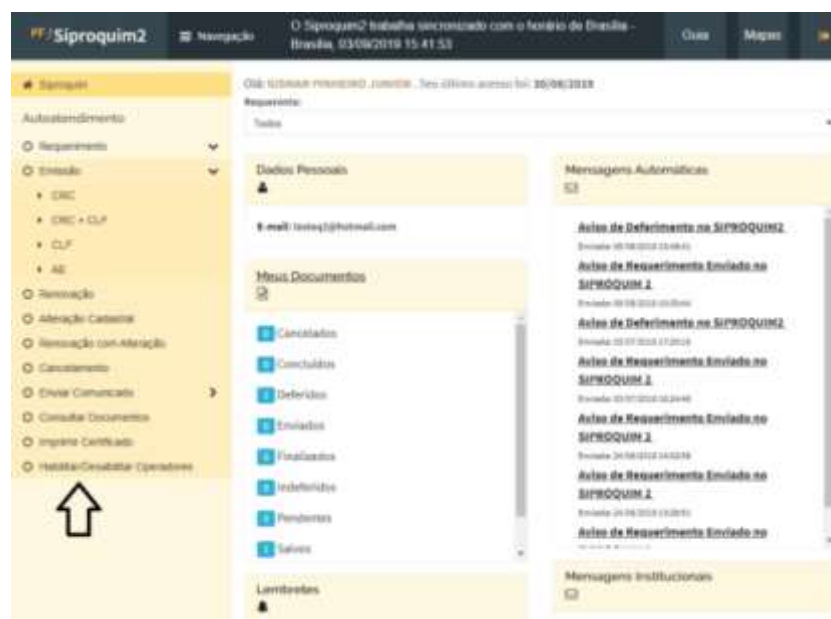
PF/Siproquim2 ≡ Navegação O Siproquim2 trabalha sincronizado com o horário de Brasília - Brasília, 03/09/2019 15:41:53 Guia Mapas

Siproquim

Autoatendimento

Requerimento

Emissão

CRC

CRC + CLF

CLF

AE

Renovação

Alteração Cadastral

Renovação com Alteração

Cancelamento

Enviar Comunicado

Consultar Documentos

Imprimir Certificado

Habilitar/Desabilitar Operadores

Olá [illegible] . Seu último acesso foi: 30/08/2019

Requerente:

Todos

Dados Pessoais

E-mail: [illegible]@hotmail.com

Meus Documentos

Cancelados

Concluídos

Deferidos

Enviados

Finalizados

Indeferidos

Pendentes

Salvos

Lembretes

Mensagens Automáticas

Aviso de Deferimento no SIPROQUIM2

Enviada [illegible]

Aviso de Requerimento Enviado no SIPROQUIM 2

Enviada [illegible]

Aviso de Deferimento no SIPROQUIM2

Enviada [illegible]

Aviso de Requerimento Enviado no SIPROQUIM 2

Enviada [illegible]

Aviso de Requerimento Enviado no SIPROQUIM 2

Enviada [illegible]

Aviso de Requerimento Enviado no SIPROQUIM 2

Enviada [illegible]

Aviso de Requerimento Enviado no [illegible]

Mensagens Institucionais